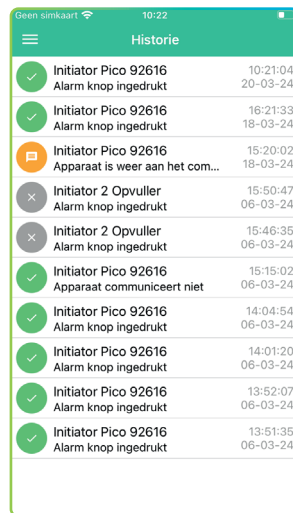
Geen simkaart 10:22

Historie

Initiator Pico 92616
Alarm knop ingedrukt
10:21:04
20-03-24

Initiator Pico 92616
Alarm knop ingedrukt
16:21:33
18-03-24

Initiator Pico 92616
Apparaat is weer aan het com...
15:20:02
18-03-24

Initiator 2 Opvuller
Alarm knop ingedrukt
15:50:47
06-03-24

Initiator 2 Opvuller
Alarm knop ingedrukt
15:46:35
06-03-24

Initiator Pico 92616
Apparaat communiceert niet
15:15:02
06-03-24

Initiator Pico 92616
Alarm knop ingedrukt
14:04:54
06-03-24

Initiator Pico 92616
Alarm knop ingedrukt
14:01:20
06-03-24

Initiator Pico 92616
Alarm knop ingedrukt
13:52:07
06-03-24

Initiator Pico 92616
Alarm knop ingedrukt
13:51:35
06-03-24